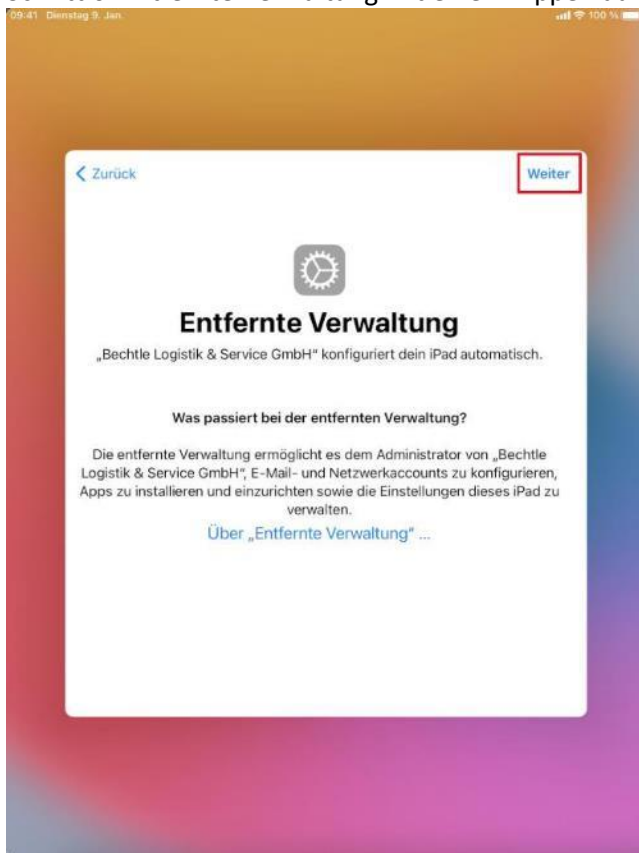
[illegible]

09:41 Dienstag 9. Jan.

100 %

< Zurück

Weiter

Entfernte Verwaltung

„Bechtle Logistik & Service GmbH“ konfiguriert dein iPad automatisch.

Was passiert bei der entfernten Verwaltung?

Die entfernte Verwaltung ermöglicht es dem Administrator von „Bechtle Logistik & Service GmbH“, E-Mail- und Netzwerkaccounts zu konfigurieren, Apps zu installieren und einzurichten sowie die Einstellungen dieses iPad zu verwalten.

Über „Entfernte Verwaltung“ ...